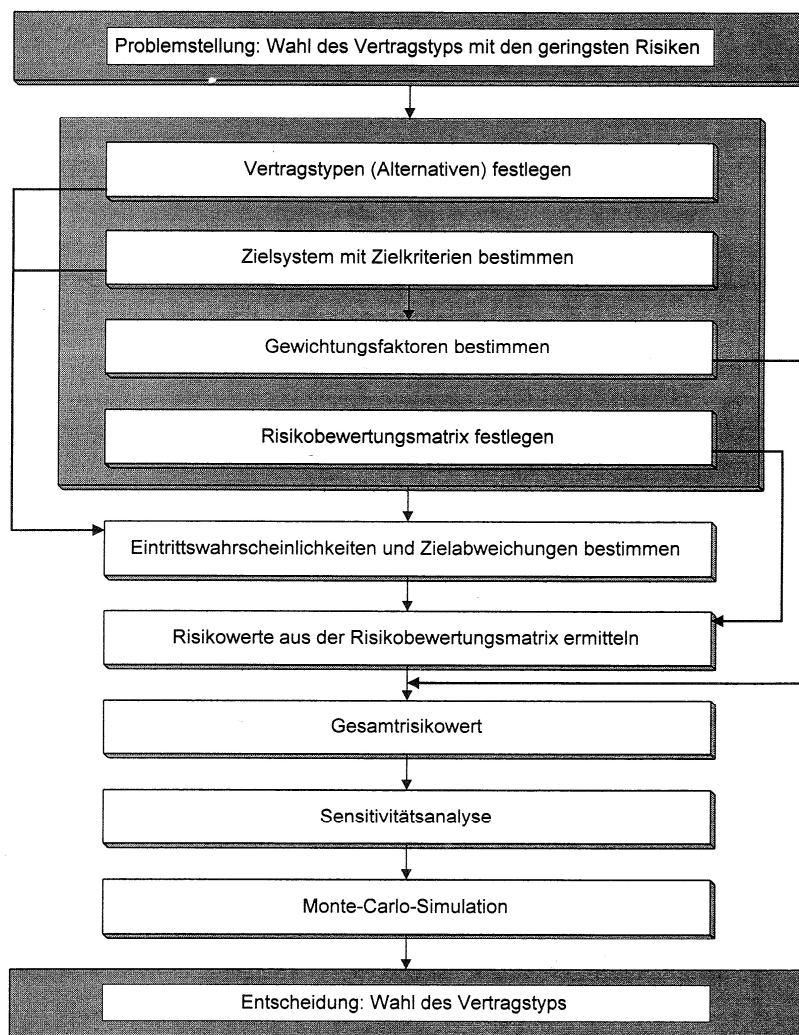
Problemstellung: Wahl des Vertragstyps mit den geringsten Risiken

Vertragstypen (Alternativen) festlegen

Zielsystem mit Zielkriterien bestimmen

Gewichtungsfaktoren bestimmen

Risikobewertungsmatrix festlegen

Eintrittswahrscheinlichkeiten und Zielabweichungen bestimmen

Risikowerte aus der Risikobewertungsmatrix ermitteln

Gesamtrisikowert

Sensitivitätsanalyse

Monte-Carlo-Simulation

Entscheidung: Wahl des Vertragstyps